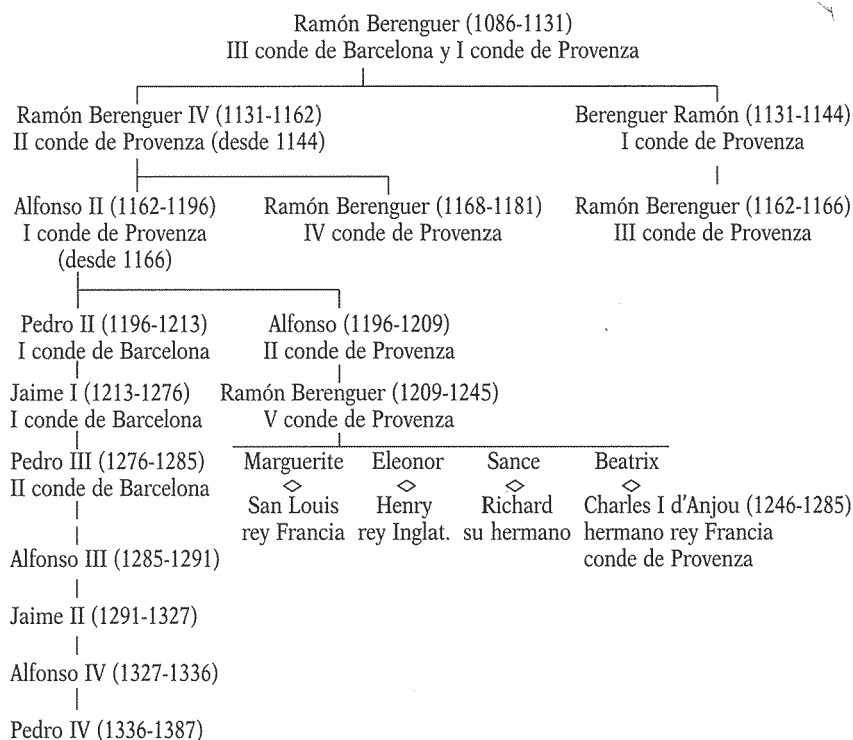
Ramón Berenguer (1086-1131)
III conde de Barcelona y I conde de Provenza

Ramón Berenguer IV (1131-1162)
II conde de Provenza (desde 1144)

Berenguer Ramón (1131-1144)
I conde de Provenza

Alfonso II (1162-1196)
I conde de Provenza
(desde 1166)

Ramón Berenguer (1168-1181)
IV conde de Provenza

Ramón Berenguer (1162-1166)
III conde de Provenza

Pedro II (1196-1213)
I conde de Barcelona

Alfonso (1196-1209)
II conde de Provenza

Jaime I (1213-1276)
I conde de Barcelona

Ramón Berenguer (1209-1245)
V conde de Provenza

Pedro III (1276-1285)
II conde de Barcelona

Marguerite ◇ San Louis rey Francia

Eleonor ◇ Henry rey Inglat.

Sance ◇ Richard su hermano

Beatrix ◇ Charles I d'Anjou (1246-1285) hermano rey Francia conde de Provenza

Alfonso III (1285-1291)

Jaime II (1291-1327)

Alfonso IV (1327-1336)

Pedro IV (1336-1387)